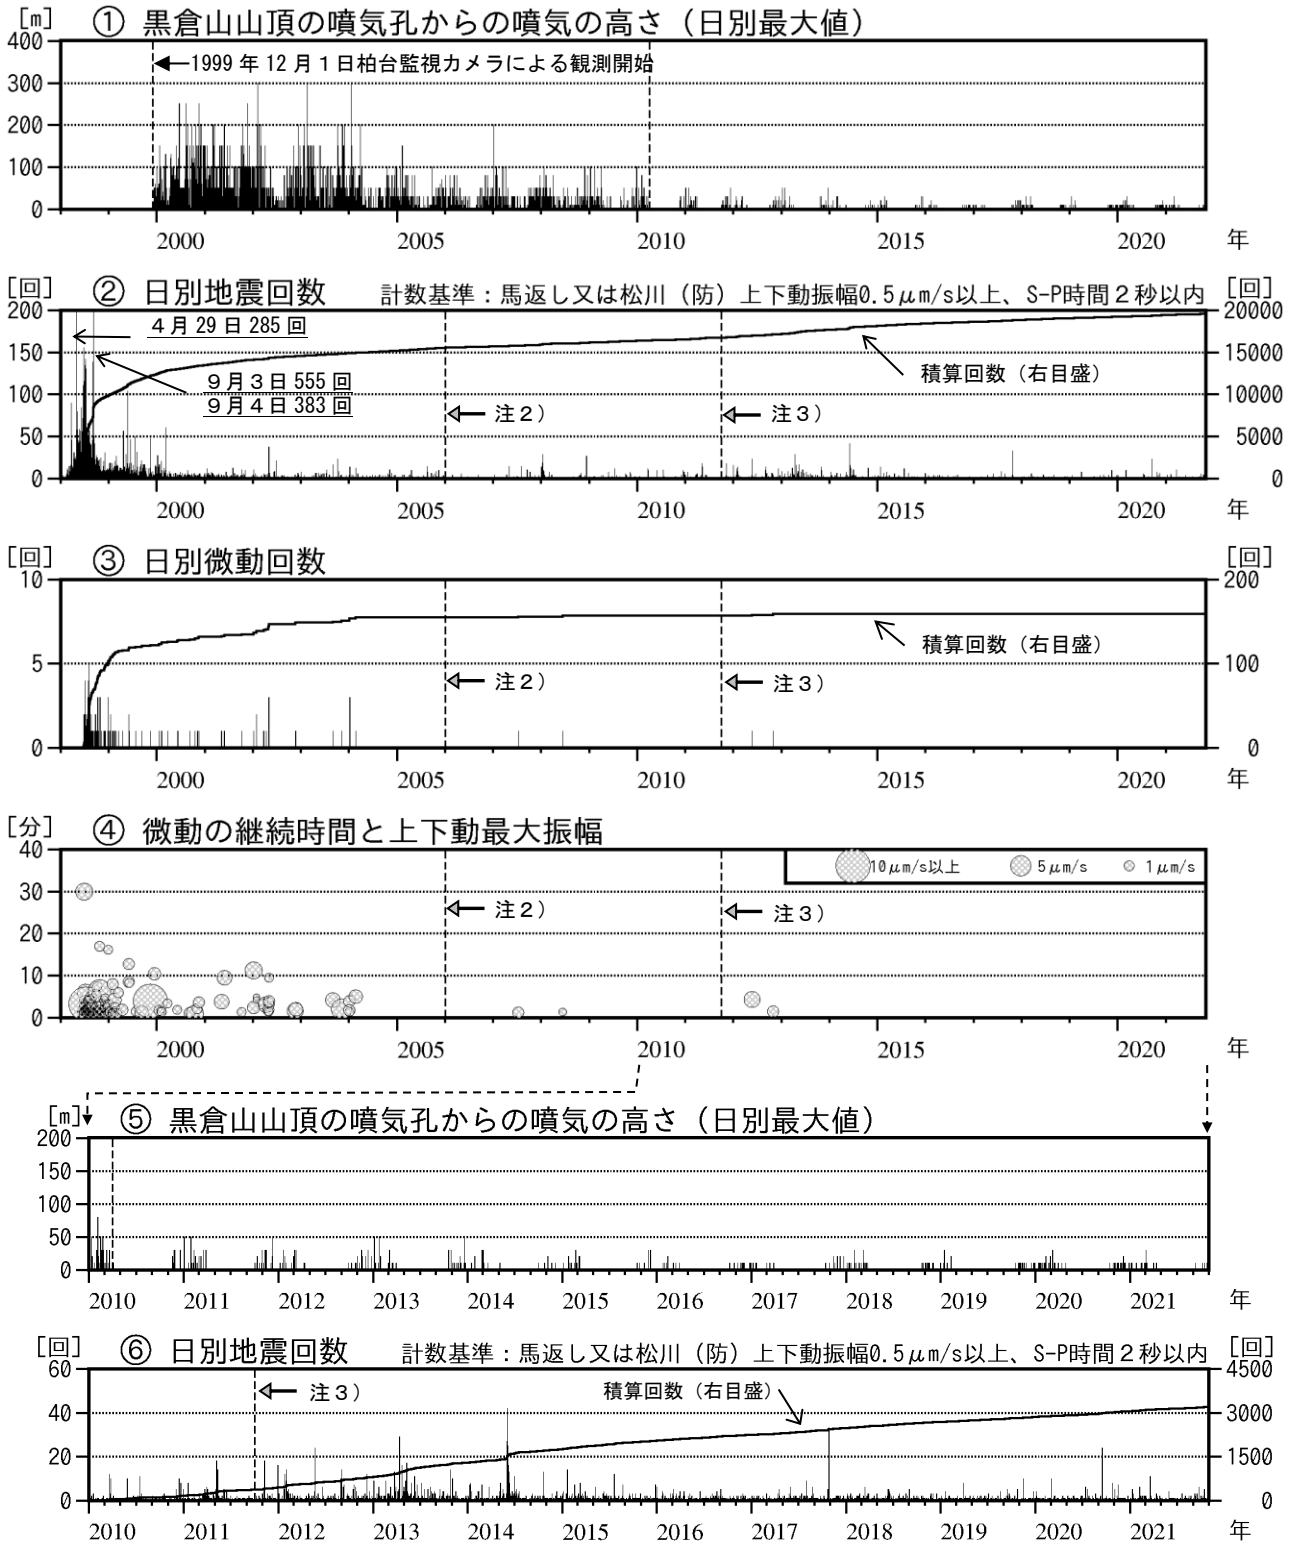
[m] ① 黒倉山山頂の噴気孔からの噴気の高さ（日別最大値）

400
300
200
100
0

1999 年 12 月 1 日柏台監視カメラによる観測開始

2000 2005 2010 2015 2020 年

[回] ② 日別地震回数 計数基準：馬返し又は松川（防）上下動振幅0.5μm/s以上、S-P時間２秒以内 [回]

200 150 100 50 0

20000 15000 10000 5000 0

４月 29 日 285 回
９月３日 555 回
９月４日 383 回

注２）
注３）
積算回数（右目盛）

2000 2005 2010 2015 2020 年

[回] ③ 日別微動回数 [回]

10 5 0

200 100 0

積算回数（右目盛）
注２）
注３）

2000 2005 2010 2015 2020 年

[分] ④ 微動の継続時間と上下動最大振幅

40 30 20 10 0

10μm/s以上 5μm/s 1μm/s

注２）
注３）

2000 2005 2010 2015 2020 年

[m] ⑤ 黒倉山山頂の噴気孔からの噴気の高さ（日別最大値）

200 150 100 50 0

2010 2011 2012 2013 2014 2015 2016 2017 2018 2019 2020 2021 年

[回] ⑥ 日別地震回数 計数基準：馬返し又は松川（防）上下動振幅0.5μm/s以上、S-P時間２秒以内 [回]

60 40 20 0

4500 3000 1500 0

注３）
積算回数（右目盛）

2010 2011 2012 2013 2014 2015 2016 2017 2018 2019 2020 2021 年